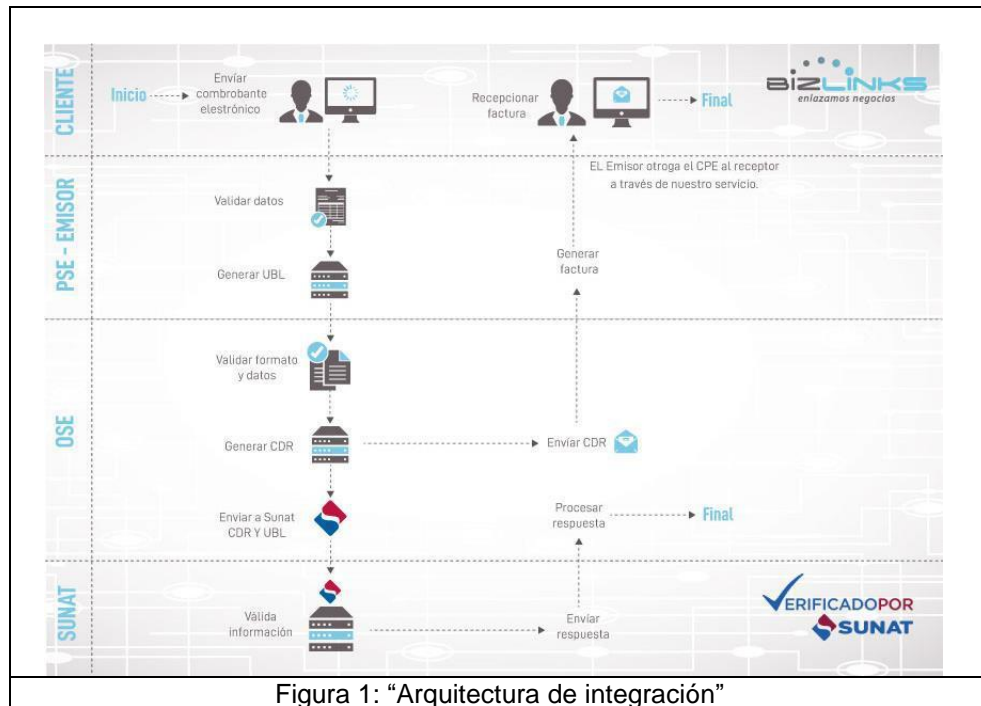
CLIENTE

Inicio

Enviar combrobante elestrónico

Recepcionar factura

Final

BIZLINKS
enlazamos negocios

PSE - EMISOR

EL Emisor otroga el CPE al receptor a través de nuestro servicio.

Validar datos

Generar UBL

Generar factura

OSE

Validar formato y datos

Generar CDR

Envíar CDR

Enviar a Sunat CDR Y UBL

Procesar respuesta

Final

SUNAT

Válida información

Enviar respuesta

VERIFICADOPOR SUNAT

Figura 1: "Arquitectura de integración"